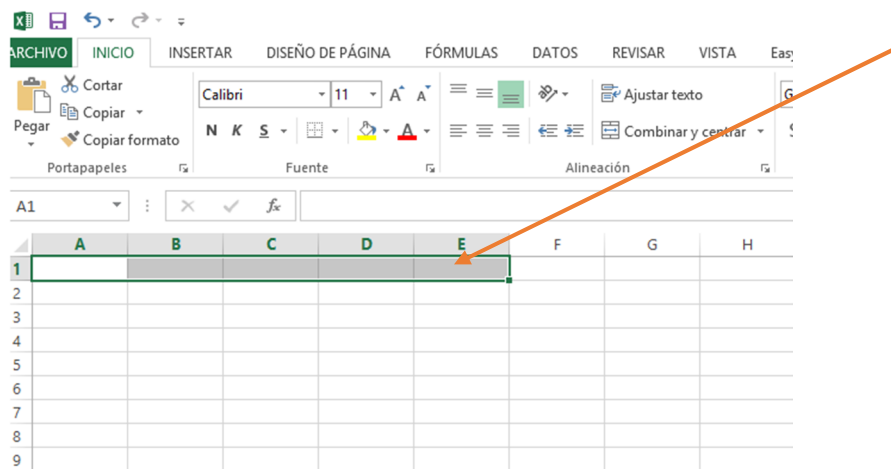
ARCHIVO INICIO INSERTAR DISEÑO DE PÁGINA FÓRMULAS DATOS REVISAR VISTA Easy

Cortar
Copiar
Pegar
Copiar formato
Portapapeles

Calibri 11
N K S
Fuente

Ajustar texto
Combinar y centrar
Alineación

A1

$f_x$

| | A | B | C | D | E | F | G | H |
|---|---|---|---|---|---|---|---|---|
| 1 | | | | | | | | |
| 2 | | | | | | | | |
| 3 | | | | | | | | |
| 4 | | | | | | | | |
| 5 | | | | | | | | |
| 6 | | | | | | | | |
| 7 | | | | | | | | |
| 8 | | | | | | | | |
| 9 | | | | | | | | |